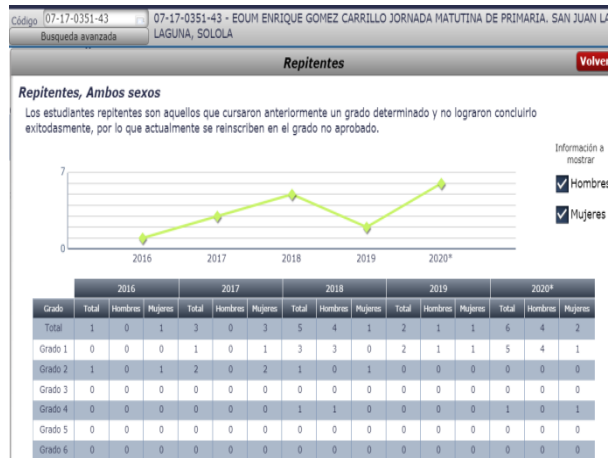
Código 07-17-0351-43

Busqueda avanzada

07-17-0351-43 - EOUM ENRIQUE GOMEZ CARRILLO JORNADA MATUTINA DE PRIMARIA. SAN JUAN LA LAGUNA, SOLOLA

Repitentes

Volver

Repitentes, Ambos sexos

Los estudiantes repitentes son aquellos que cursaron anteriormente un grado determinado y no lograron concluirlo exitodasmente, por lo que actualmente se reinscriben en el grado no aprobado.

Información a mostrar

Hombres

Mujeres

7

0

2016 2017 2018 2019 2020*

| Grado | 2016 Total | 2016 Hombres | 2016 Mujeres | 2017 Total | 2017 Hombres | 2017 Mujeres | 2018 Total | 2018 Hombres | 2018 Mujeres | 2019 Total | 2019 Hombres | 2019 Mujeres | 2020* Total | 2020* Hombres | 2020* Mujeres |
|---|---|---|---|---|---|---|---|---|---|---|---|---|---|---|---|
| Total | 1 | 0 | 1 | 3 | 0 | 3 | 5 | 4 | 1 | 2 | 1 | 1 | 6 | 4 | 2 |
| Grado 1 | 0 | 0 | 0 | 1 | 0 | 1 | 3 | 3 | 0 | 2 | 1 | 1 | 5 | 4 | 1 |
| Grado 2 | 1 | 0 | 1 | 2 | 0 | 2 | 1 | 0 | 1 | 0 | 0 | 0 | 0 | 0 | 0 |
| Grado 3 | 0 | 0 | 0 | 0 | 0 | 0 | 0 | 0 | 0 | 0 | 0 | 0 | 0 | 0 | 0 |
| Grado 4 | 0 | 0 | 0 | 0 | 0 | 0 | 1 | 1 | 0 | 0 | 0 | 0 | 1 | 0 | 1 |
| Grado 5 | 0 | 0 | 0 | 0 | 0 | 0 | 0 | 0 | 0 | 0 | 0 | 0 | 0 | 0 | 0 |
| Grado 6 | 0 | 0 | 0 | 0 | 0 | 0 | 0 | 0 | 0 | 0 | 0 | 0 | 0 | 0 | 0 |